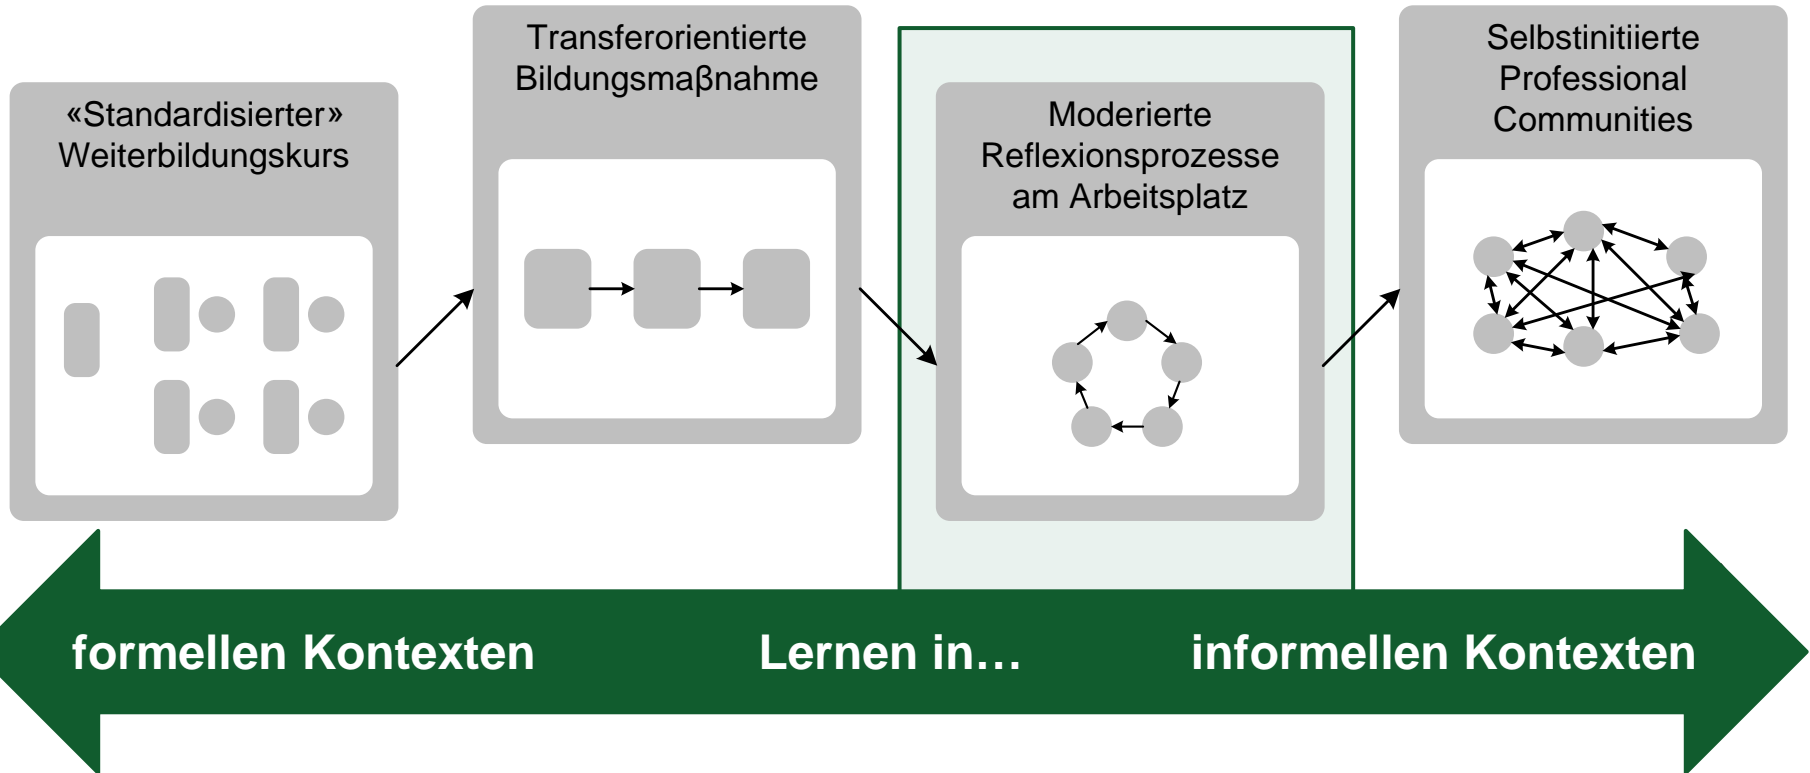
«Standardisierter» Weiterbildungskurs

Transferorientierte Bildungsmaßnahme

Moderierte Reflexionsprozesse am Arbeitsplatz

Selbstinitiierte Professional Communities

formellen Kontexten

Lernen in…

informellen Kontexten